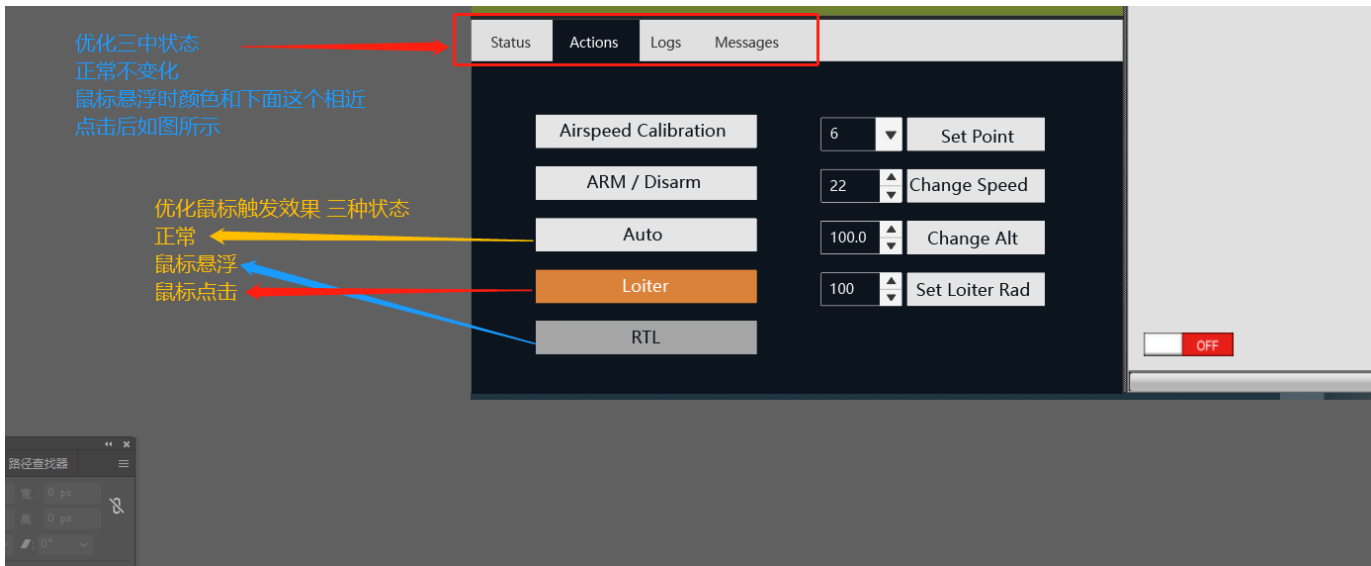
优化三中状态
正常不变化
鼠标悬浮时颜色和下面这个相近
点击后如图所示

Status
Actions
Logs
Messages

优化鼠标触发效果 三种状态
正常
鼠标悬浮
鼠标点击

Airspeed Calibration
ARM / Disarm
Auto
Loiter
RTL

6
Set Point
22
Change Speed
100.0
Change Alt
100
Set Loiter Rad

OFF

路径查找器
宽 : 0 px
高 : 0 px
0°